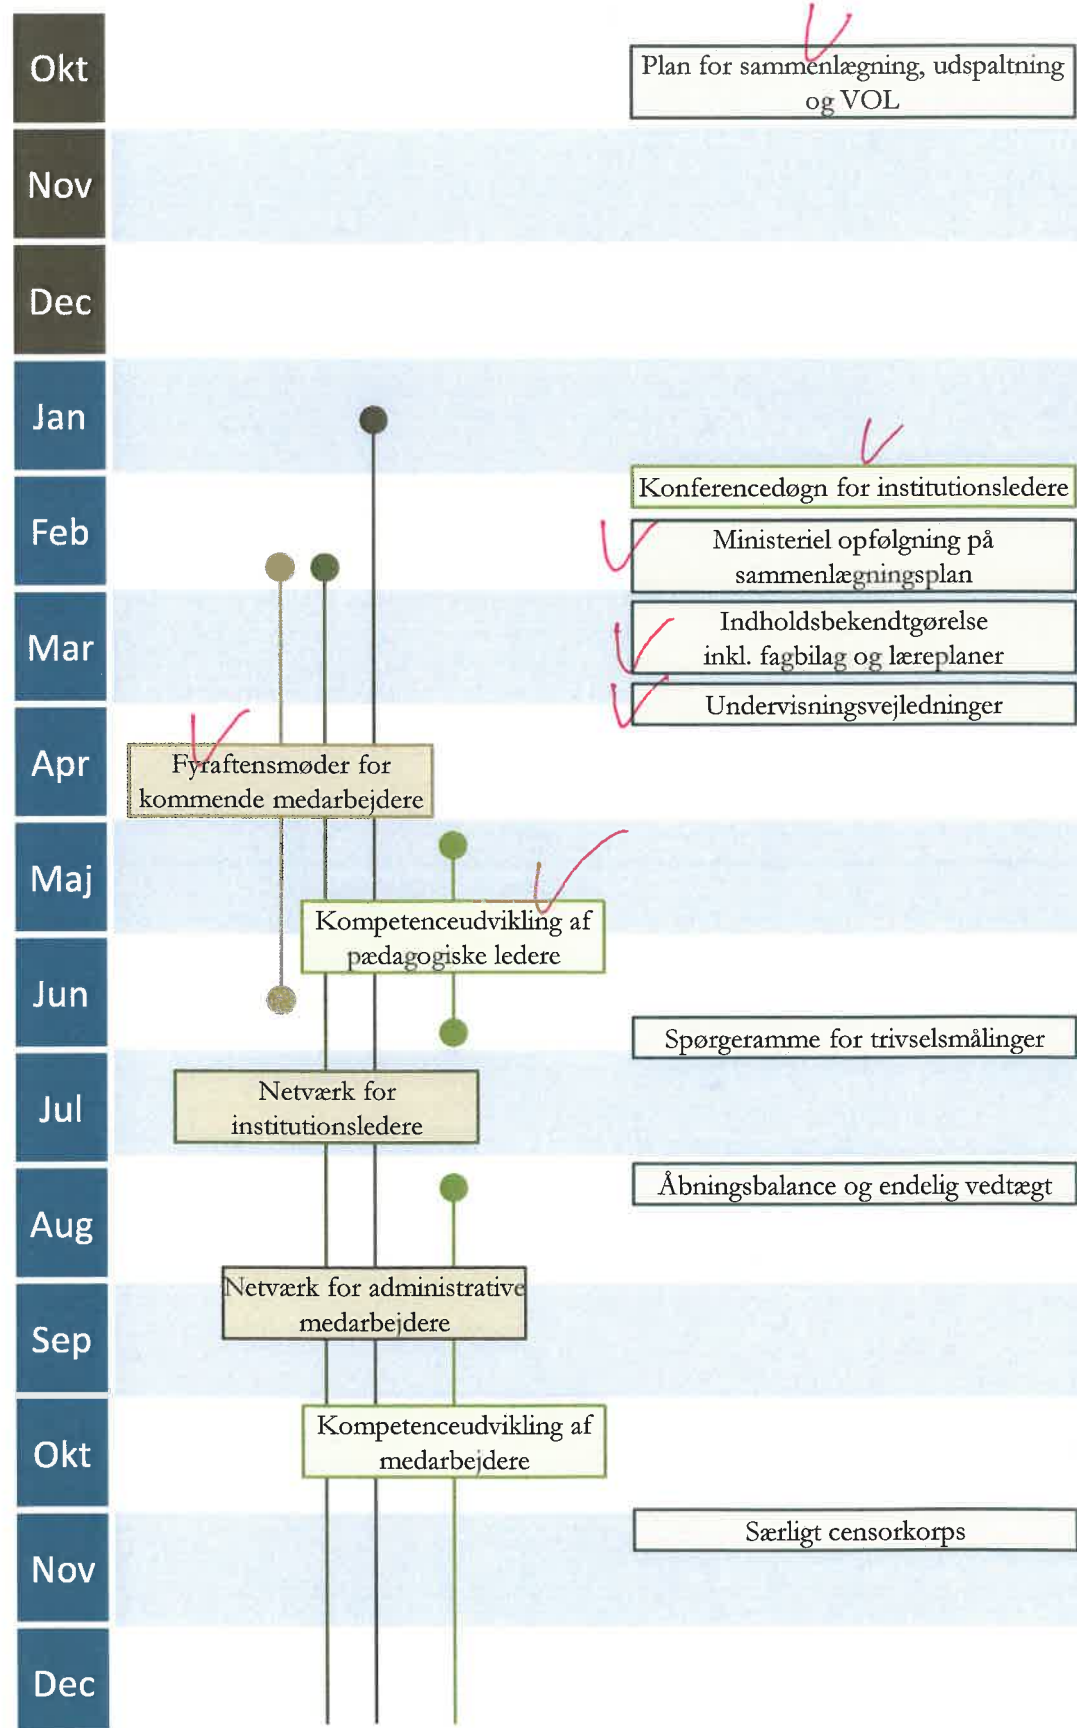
Okt

Plan for sammenlægning, udspaltning og VOL

Nov

Dec

Jan

Konferencedøgn for institutionsledere

Feb

Ministeriel opfølgning på sammenlægningsplan

Mar

Indholdsbekendtgørelse inkl. fagbilag og læreplaner

Undervisningsvejledninger

Apr

Fyraftensmøder for kommende medarbejdere

Maj

Kompetenceudvikling af pædagogiske ledere

Jun

Spørgeramme for trivselsmålinger

Jul

Netværk for institutionsledere

Aug

Åbningsbalance og endelig vedtægt

Sep

Netværk for administrative medarbejdere

Okt

Kompetenceudvikling af medarbejdere

Nov

Særligt censorkorps

Dec